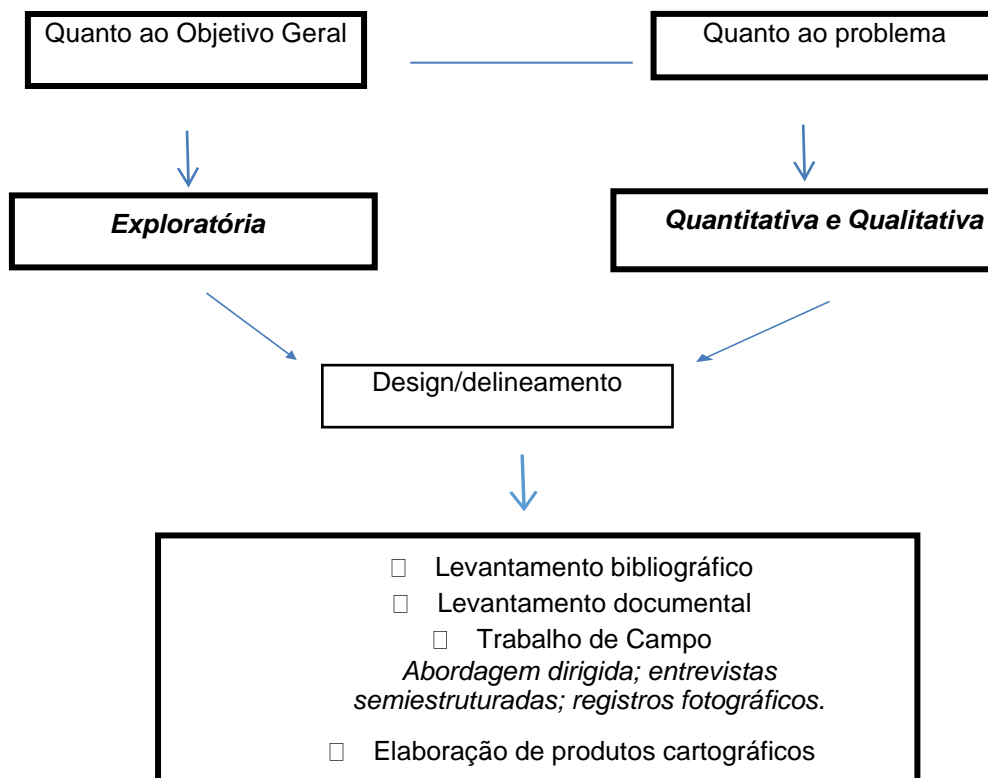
Quanto ao Objetivo Geral

Quanto ao problema

***Exploratória***

***Quantitativa e Qualitativa***

Design/delineamento

 Levantamento bibliográfico
 Levantamento documental
 Trabalho de Campo
*Abordagem dirigida; entrevistas semiestruturadas; registros fotográficos.*
 Elaboração de produtos cartográficos